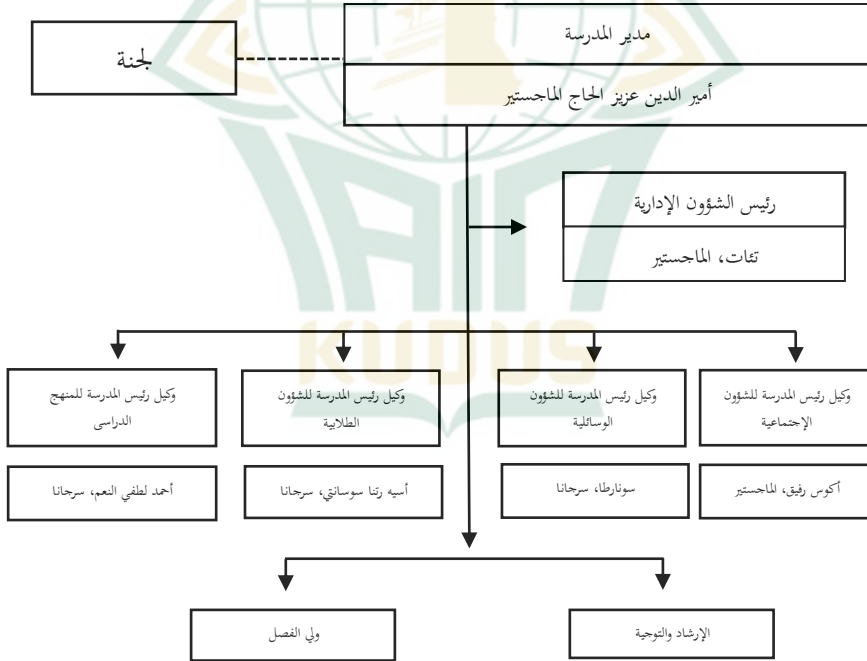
مدير المدرسة

أمير الدين عزيز الحاج الماجستير

لجنة

رئيس الشؤون الإدارية

تئات، الماجستير

وكيل رئيس المدرسة للشؤون الإجتماعية

أكوس رفيق، الماجستير

وكيل رئيس المدرسة للشؤون الوسائلية

سونارطا، سرجانا

وكيل رئيس المدرسة للشؤون الطلابية

أسيه رتنا سوسانتي، سرجانا

وكيل رئيس المدرسة للمنهج الدراسى

أحمد لطفي النعم، سرجانا

الإرشاد والتوجية

ولي الفصل